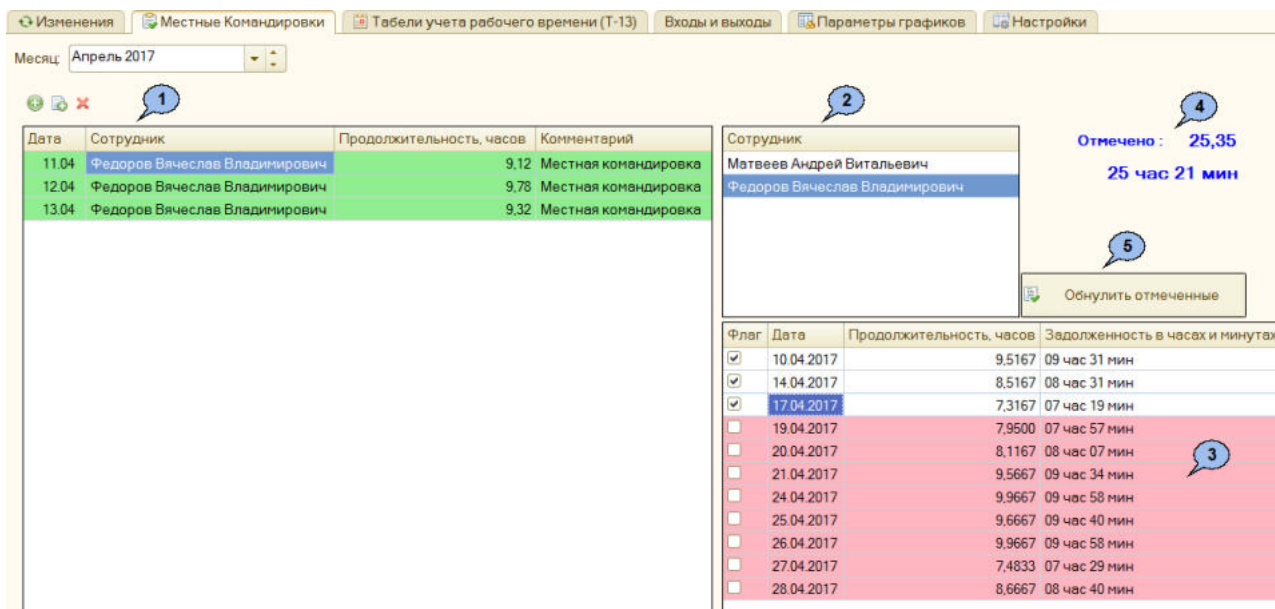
Изменения | Местные Командировки | Табели учета рабочего времени (Т-13) | Входы и выходы | Параметры графиков | Настройки

Месяц: Апрель 2017

1

| Дата | Сотрудник | Продолжительность, часов | Комментарий |
|---|---|---|---|
| 11.04 | Федоров Вячеслав Владимирович | 9,12 | Местная командировка |
| 12.04 | Федоров Вячеслав Владимирович | 9,78 | Местная командировка |
| 13.04 | Федоров Вячеслав Владимирович | 9,32 | Местная командировка |

2

| Сотрудник |
|---|
| Матвеев Андрей Витальевич |
| Федоров Вячеслав Владимирович |

4

Отмечено : 25,35

25 час 21 мин

5

Обнулить отмеченные

| Флаг | Дата | Продолжительность, часов | Задолженность в часах и минутах |
|---|---|---|---|
| ☑ | 10.04.2017 | 9,5167 | 09 час 31 мин |
| ☑ | 14.04.2017 | 8,5167 | 08 час 31 мин |
| ☑ | 17.04.2017 | 7,3167 | 07 час 19 мин |
| ☐ | 19.04.2017 | 7,9500 | 07 час 57 мин |
| ☐ | 20.04.2017 | 8,1167 | 08 час 07 мин |
| ☐ | 21.04.2017 | 9,5667 | 09 час 34 мин |
| ☐ | 24.04.2017 | 9,9667 | 09 час 58 мин |
| ☐ | 25.04.2017 | 9,6667 | 09 час 40 мин |
| ☐ | 26.04.2017 | 9,9667 | 09 час 58 мин |
| ☐ | 27.04.2017 | 7,4833 | 07 час 29 мин |
| ☐ | 28.04.2017 | 8,6667 | 08 час 40 мин |

3